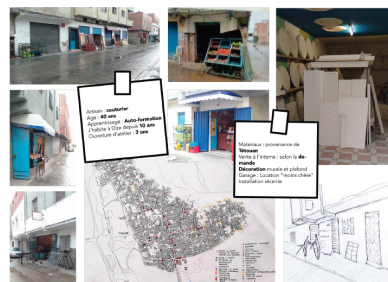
Artisan : couturier
Age : 40 ans
Apprentissage : Auto-formation
J'habite à Diza depuis 10 ans
Ouverture d'atelier : 3 ans

Materiaux : provenance de Tétouan
Vente à l'interne : selon la demande
Décoration murale et plafond
Garage : Location "moins chère"
Installation récente